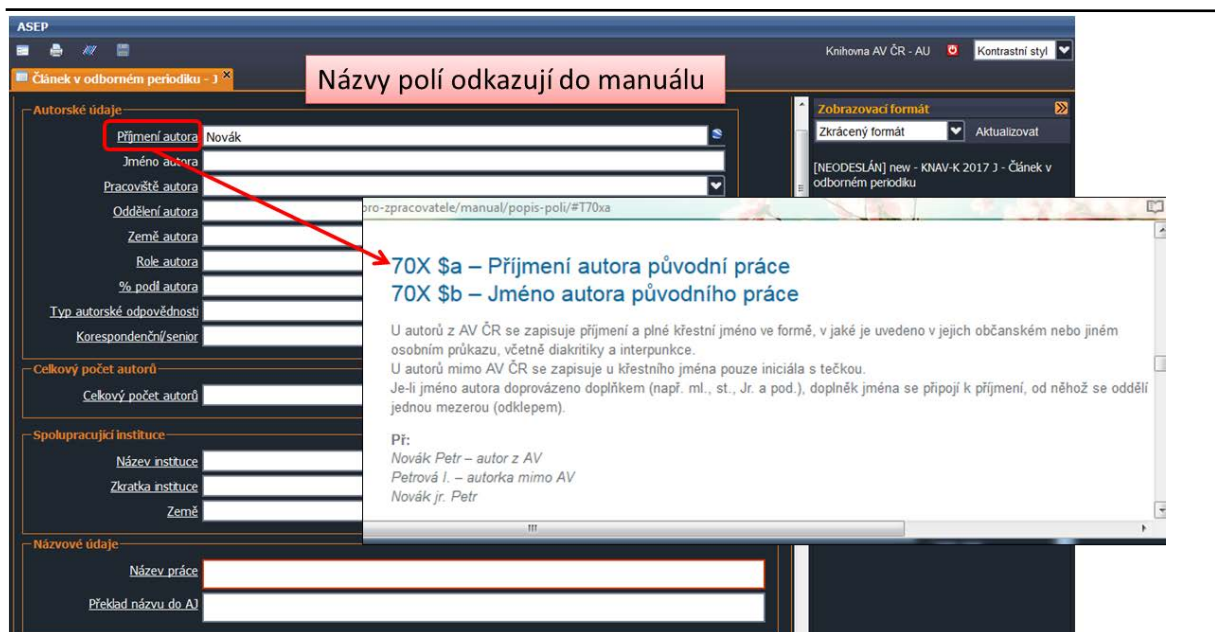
ASEP

Knihovna AV ČR - AU

Kontrastní styl

Článek v odborném periodiku - J

Názvy polí odkazují do manuálu

Autorské údaje

Příjmení autora Novák

Jméno autora

Pracoviště autora

Oddělení autora

Země autora

Role autora

% podíl autora

Typ autorské odpovědnosti

Korespondenční/senior

Celkový počet autorů

Celkový počet autorů

Spolupracující instituce

Název instituce

Zkratka instituce

Země

Názvové údaje

Název práce

Překlad názvu do AJ

Zobrazovací formát

Zkrácený formát

Aktualizovat

[NEODESLÁN] new - KNAV-K 2017 J - Článek v odborném periodiku

pro-zpracovatele/manual/popis-poli/#T70xa

70X $a – Příjmení autora původní práce
70X $b – Jméno autora původního práce

U autorů z AV ČR se zapisuje příjmení a plné křestní jméno ve formě, v jaké je uvedeno v jejich občanském nebo jiném osobním průkazu, včetně diakritiky a interpunkce.
U autorů mimo AV ČR se zapisuje u křestního jména pouze iniciála s tečkou.
Je-li jméno autora doprovázeno doplňkem (např. ml., st., Jr. a pod.), doplněk jména se připojí k příjmení, od něhož se oddělí jednou mezerou (odklepem).

Př:
Novák Petr – autor z AV
Petrová I. – autorka mimo AV
Novák jr. Petr